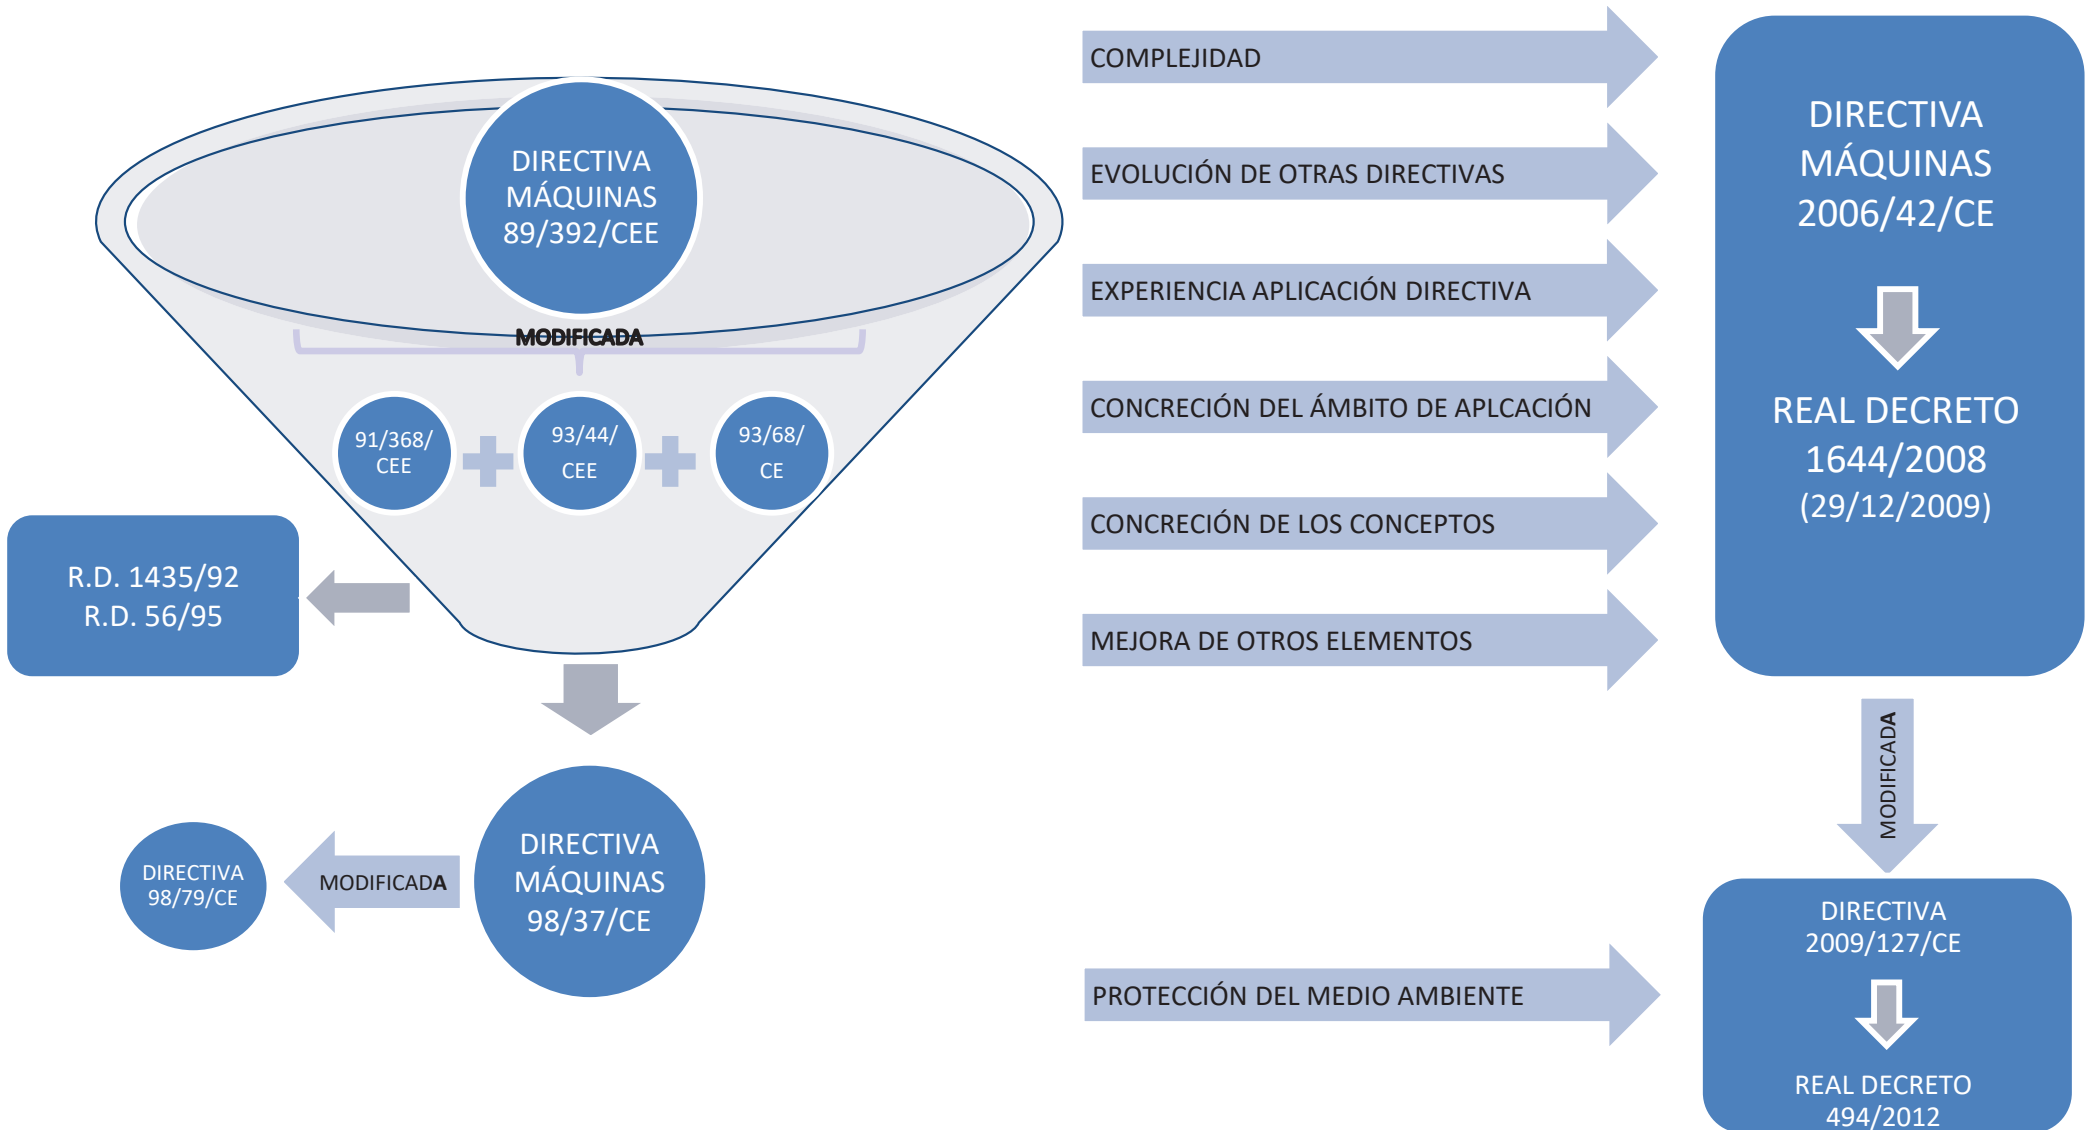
DIRECTIVA MÁQUINAS 89/392/CEE

MODIFICADA

91/368/ CEE

93/44/ CEE

93/68/ CE

R.D. 1435/92
R.D. 56/95

DIRECTIVA MÁQUINAS 98/37/CE

MODIFICADA

DIRECTIVA 98/79/CE

COMPLEJIDAD

EVOLUCIÓN DE OTRAS DIRECTIVAS

EXPERIENCIA APLICACIÓN DIRECTIVA

CONCRECIÓN DEL ÁMBITO DE APLCACIÓN

CONCRECIÓN DE LOS CONCEPTOS

MEJORA DE OTROS ELEMENTOS

DIRECTIVA MÁQUINAS 2006/42/CE

REAL DECRETO 1644/2008 (29/12/2009)

MODIFICADA

PROTECCIÓN DEL MEDIO AMBIENTE

DIRECTIVA 2009/127/CE

REAL DECRETO 494/2012